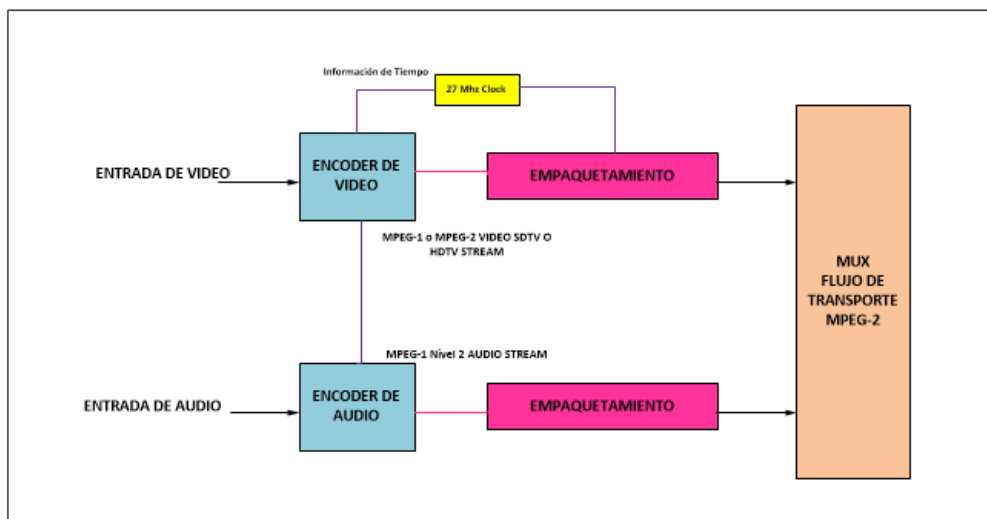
Información de Tiempo

27 Mhz Clock

ENTRADA DE VIDEO

ENCODER DE VIDEO

EMPAQUETAMIENTO

MPEG-1 o MPEG-2 VIDEO SDTV O HDTV STREAM

MUX FLUJO DE TRANSPORTE MPEG-2

MPEG-1 Nivel 2 AUDIO STREAM

ENTRADA DE AUDIO

ENCODER DE AUDIO

EMPAQUETAMIENTO